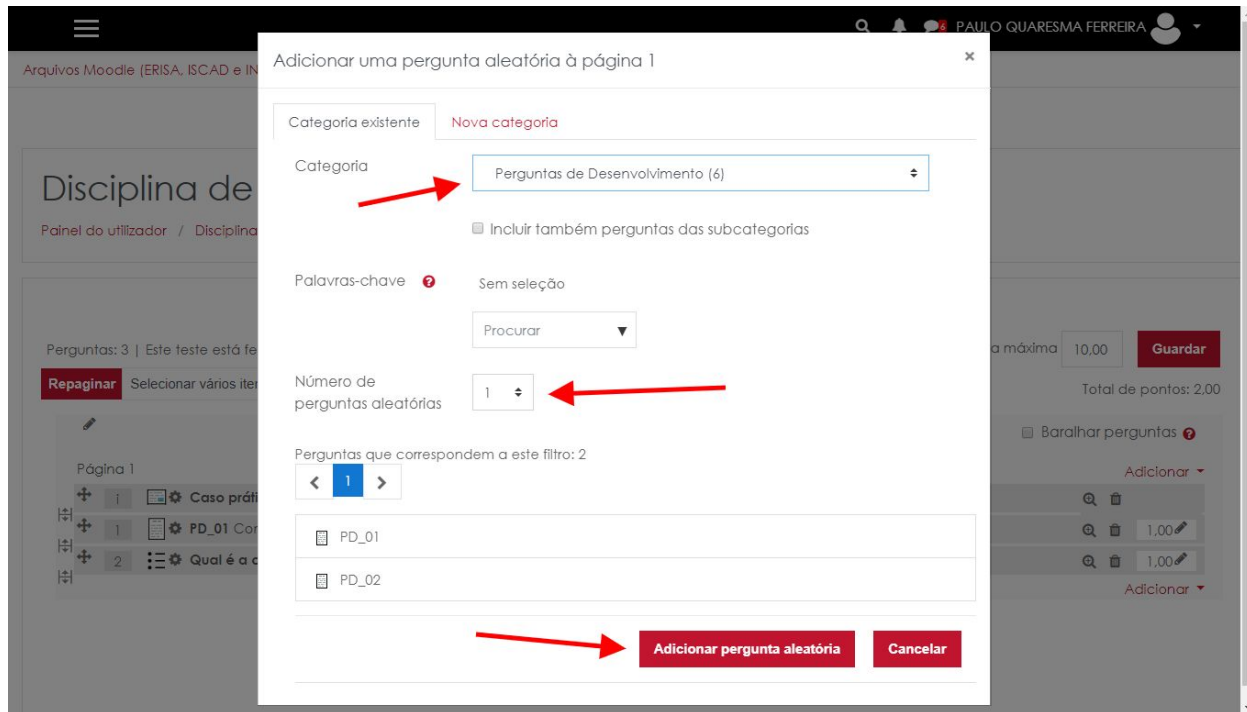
6 PAULO QUARESMA FERREIRA

Arquivos Moodle (ERISA, ISCAD e IN

Disciplina de

Painel do utilizador / Disciplina

Perguntas: 3 | Este teste está fe

Repaginar Selecionar vários ite

Página 1

1 Caso práti

1 PD_01 Co

2 Qual é a c

a máxima 10,00 Guardar

Total de pontos: 2,00

Baralhar perguntas

Adicionar

1,00

1,00

Adicionar

Adicionar uma pergunta aleatória à página 1

×

Categoria existente | Nova categoria

Categoria

Perguntas de Desenvolvimento (6)

Incluir também perguntas das subcategorias

Palavras-chave

Sem seleção

Procurar

Número de perguntas aleatórias

1

Perguntas que correspondem a este filtro: 2

1

PD_01

PD_02

Adicionar pergunta aleatória

Cancelar